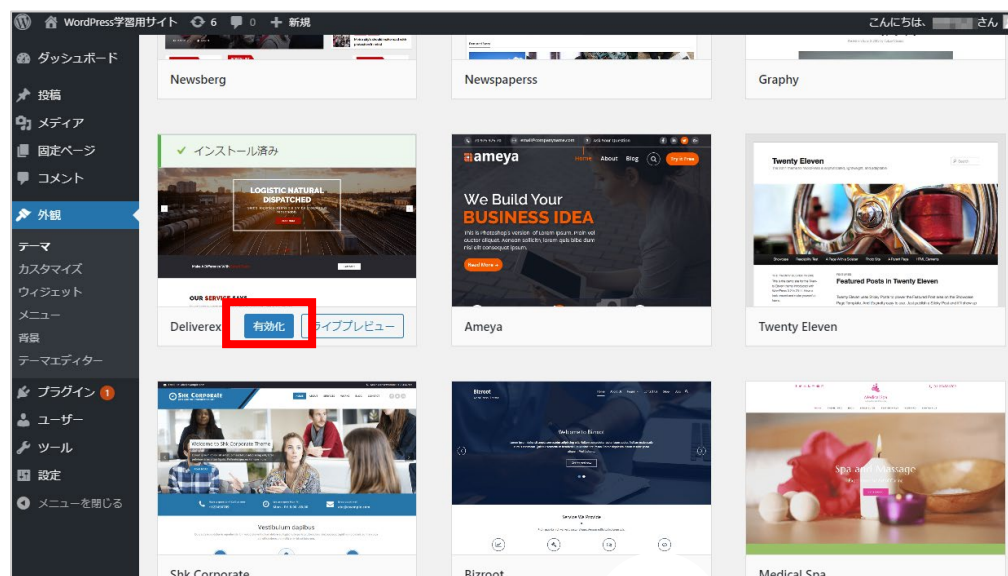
WordPress学習用サイト 6 0 + 新規

こんにちは、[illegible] さん

ダッシュボード
投稿
メディア
固定ページ
コメント
外観
テーマ
カスタマイズ
ウィジェット
メニュー
背景
テーマエディター
プラグイン 1
ユーザー
ツール
設定
メニューを閉じる

Newsberg

Newspaperss

Graphy

✓ インストール済み

LOGISTIC NATURAL DISPATCHED

OUR SERVICE SAYS

Deliverex 有効化 ライブプレビュー

ameya
Home About Blog Try it Free
We Build Your
BUSINESS IDEA
this is Photoshop's version of Lorem Ipsum. Proin gravida nibh vel velit auctor aliquet. Aenean sollicitudin, lorem quis bibendum auctor, nisi elit consequat ipsum.
Read More

Ameya

Twenty Eleven
Featured Posts in Twenty Eleven

Twenty Eleven

Shk Corporate
Welcome to Shk Corporate Theme
Vestibulum dapibus

Shk Corporate

Bizroot
Welcome to Bizroot
Service We Provide

Bizroot

Medical Spa
Spa and Massage

Medical Spa